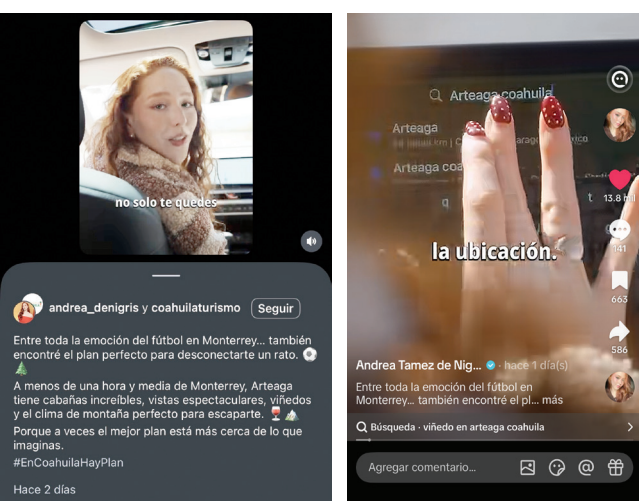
no solo te quedes

andrea_denigris y coahuilaturismo Seguir

Entre toda la emoción del fútbol en Monterrey... también encontré el plan perfecto para desconectarte un rato. ⚽ 🌲

A menos de una hora y media de Monterrey, Arteaga tiene cabañas increíbles, vistas espectaculares, viñedos y el clima de montaña perfecto para escaparte. 🍷 ⛰️

Porque a veces el mejor plan está más cerca de lo que imaginas.

#EnCoahuilaHayPlan

Hace 2 días

Arteaga coahuila

Arteaga

Arteaga coa

la ubicación.

13.8 mil

141

663

586

Andrea Tamez de Nig... · hace 1 día(s)

Entre toda la emoción del fútbol en Monterrey... también encontré el pl... más

Búsqueda · viñedo en arteaga coahuila

Agregar comentario...